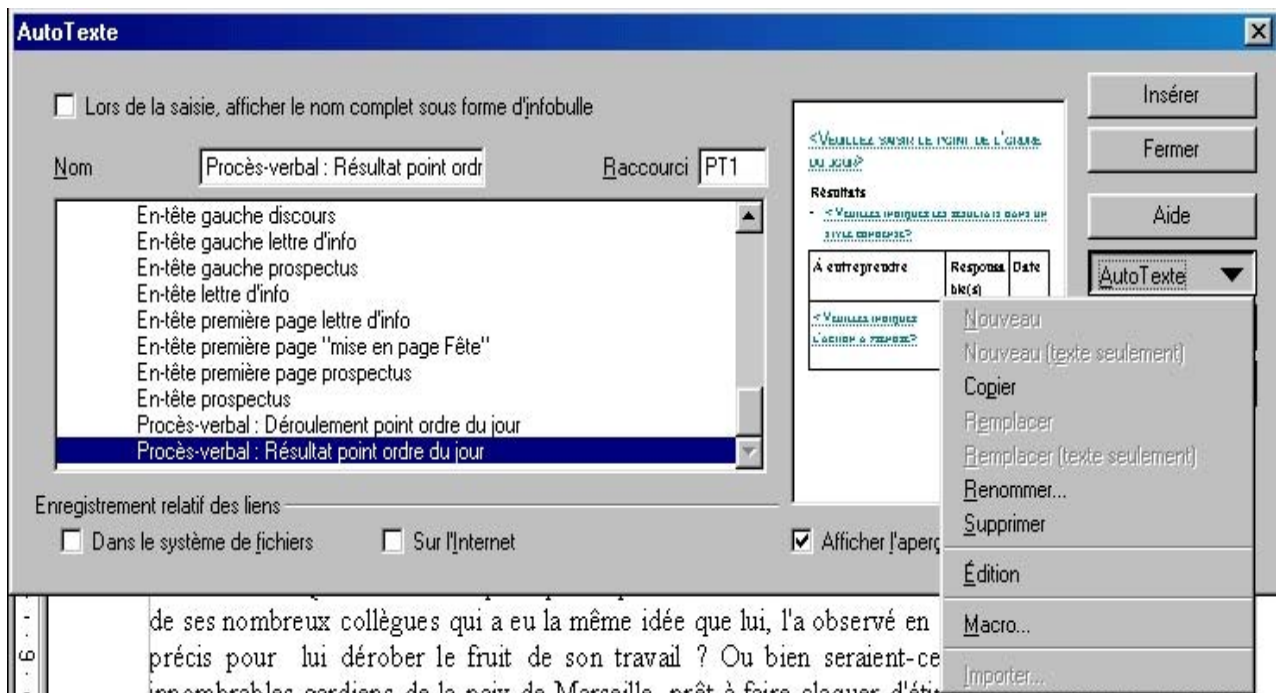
AutoTexte

Lors de la saisie, afficher le nom complet sous forme d'infobulle

Nom Procès-verbal : Résultat point ordr Raccourci PT1

En-tête gauche discours
En-tête gauche lettre d'info
En-tête gauche prospectus
En-tête lettre d'info
En-tête première page lettre d'info
En-tête première page "mise en page Fête"
En-tête première page prospectus
En-tête prospectus
Procès-verbal : Déroulement point ordre du jour
Procès-verbal : Résultat point ordre du jour

<Veuillez saisir le point de l'ordre du jour>
Résultats
• <Veuillez indiquer les résultats dans un style condensé>

| À entreprendre | Responsable(s) | Date |
|---|---|---|
| <Veuillez indiquer l'action à prendre> | | |

Insérer
Fermer
Aide
AutoTexte

Nouveau
Nouveau (texte seulement)
Copier
Remplacer
Remplacer (texte seulement)
Renommer...
Supprimer
Édition
Macro...
Importer...

Enregistrement relatif des liens
Dans le système de fichiers
Sur l'Internet
Afficher l'aperç

de ses nombreux collègues qui a eu la même idée que lui, l'a observé en précis pour lui dérober le fruit de son travail ? Ou bien seraient-ce innombrables gardiens de la paix de Marseille, prêt à faire claquer d'éti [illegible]